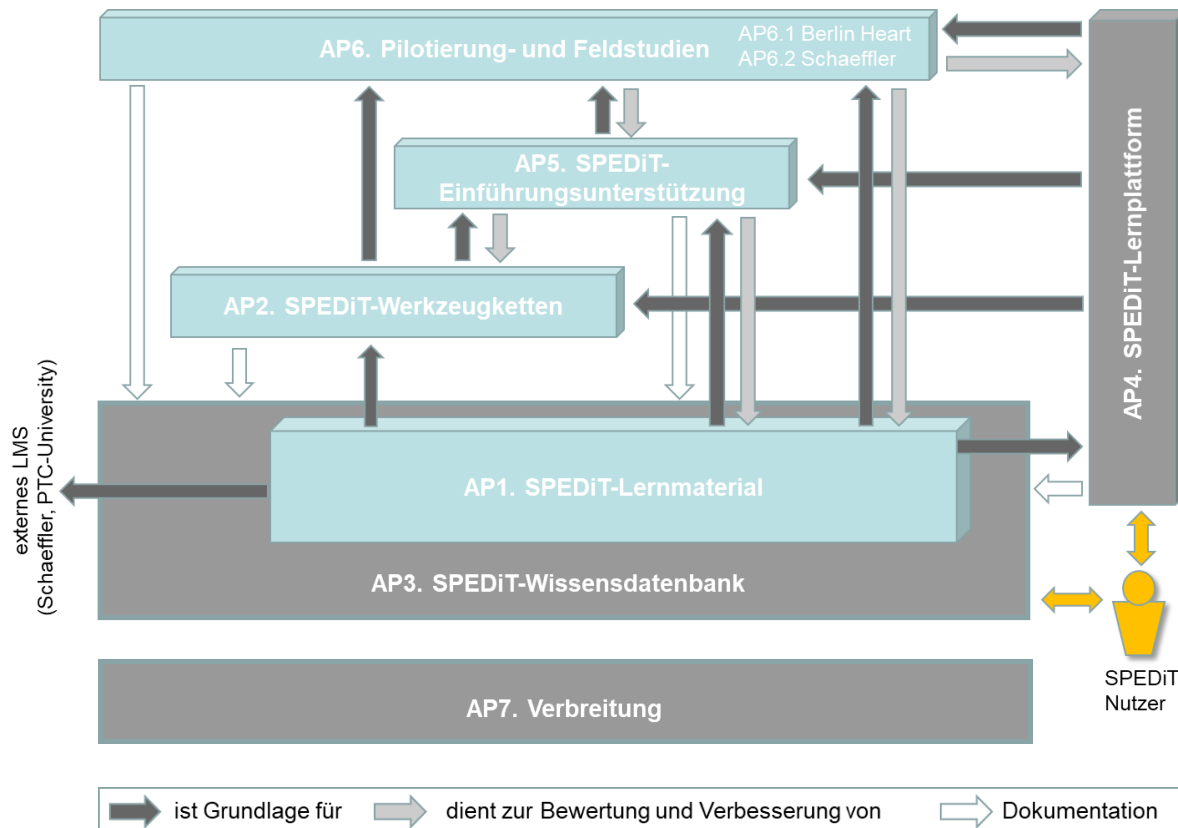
AP6. Pilotierung- und Feldstudien

AP6.1 Berlin Heart
AP6.2 Schaeffler

AP5. SPEDiT-Einführungsunterstützung

AP2. SPEDiT-Werkzeugketten

AP4. SPEDiT-Lernplattform

externes LMS
(Schaeffler, PTC-University)

AP1. SPEDiT-Lernmaterial

AP3. SPEDiT-Wissensdatenbank

SPEDiT
Nutzer

AP7. Verbreitung

ist Grundlage für
dient zur Bewertung und Verbesserung von
Dokumentation